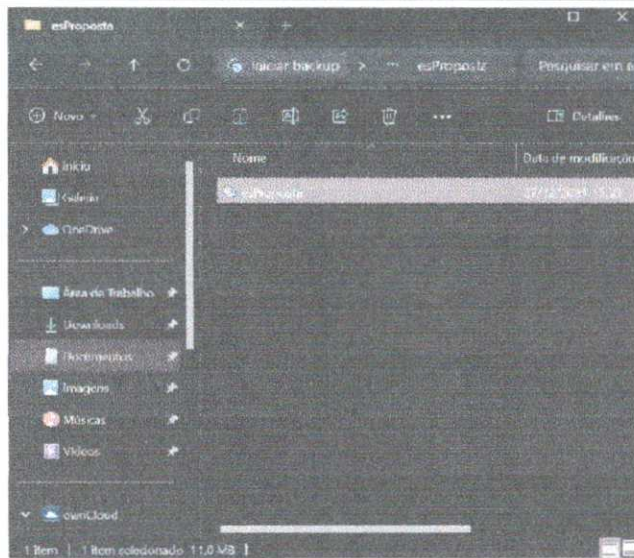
esProposta

Iniciar backup > ··· esPropostz

Pesquisar em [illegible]

Novo

Detalhes

Início

Galeria

OneDrive

Área de Trabalho

Downloads

Documentos

Imagens

Músicas

Vídeos

ownCloud

Nome

Data de modificação

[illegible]

1 item | 1 item selecionado 11,0 MB |